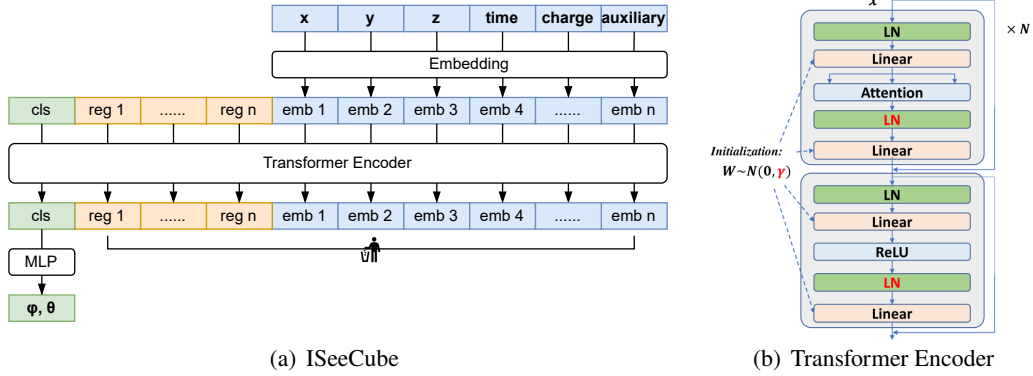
x
y
z
time
charge
auxiliary

Embedding

cls
reg 1
......
reg n
emb 1
emb 2
emb 3
emb 4
......
emb n

Transformer Encoder

cls
reg 1
......
reg n
emb 1
emb 2
emb 3
emb 4
......
emb n

MLP

φ, θ

(a) ISeeCube

$x$

$\times N$

LN
Linear
Attention
LN
Linear

Initialization:
$W \sim N(0, \gamma)$

LN
Linear
ReLU
LN
Linear

(b) Transformer Encoder